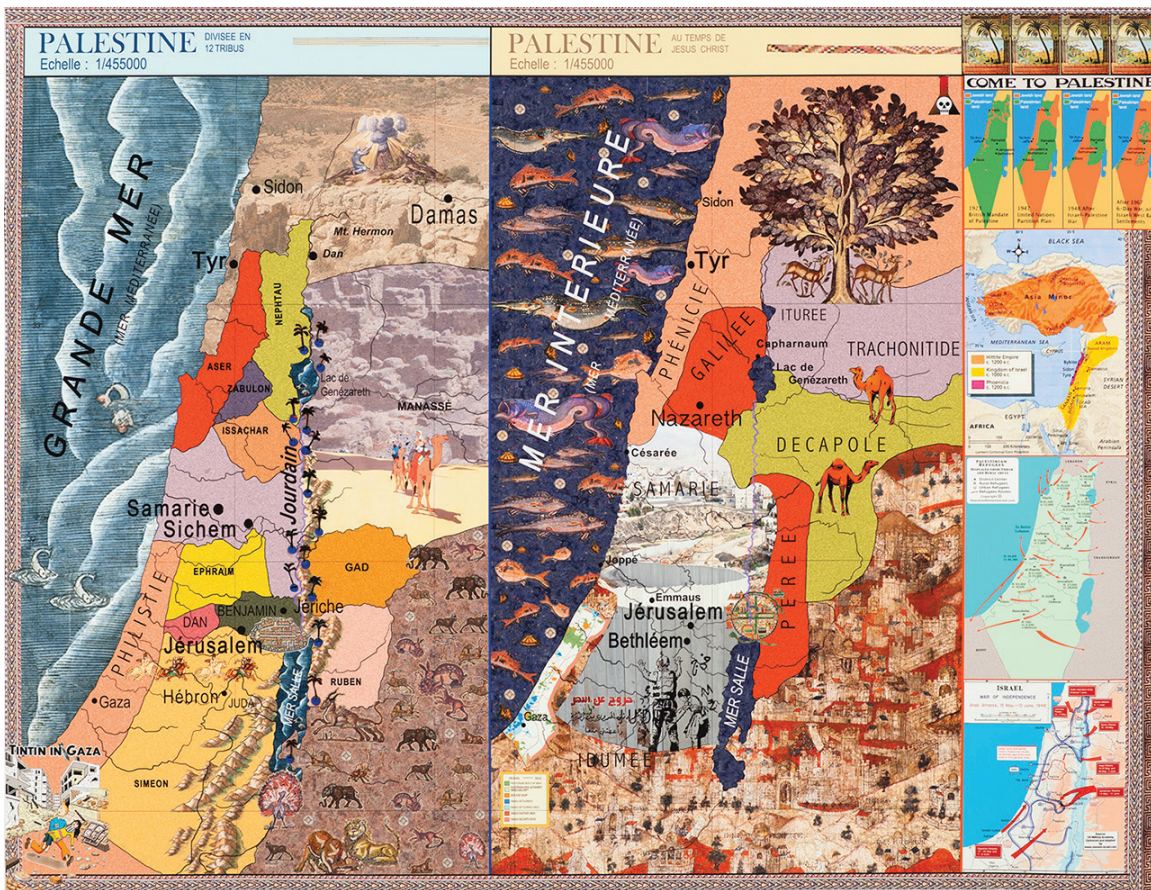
PALESTINE DIVISEE EN 12 TRIBUS
Echelle : 1/455000

GRANDE MER
(MER MEDITERRANEE)

Sidon
Damas
Mt. Hermon
Dan
Tyr
NEPHTAU
ASER
ZABULON
Lac de Genézareth
ISSACHAR
MANASSE
Jourdain
Samarie
Sichem
GAD
EPHRAIM
BENJAMIN
Jeriche
DAN
PHILISTIE
Jérusalem
Hébron
JUDA
Gaza
RUBEN
MER SALLE
SIMEON
TINTIN IN GAZA

PALESTINE AU TEMPS DE JESUS CHRIST
Echelle : 1/455000

MER INTERIEURE
(MER MEDITERRANEE)

Sidon
Tyr
ITUREE
PHÉNICIE
GALILEE
Capharnaum
Lac de Genézareth
TRACHONITIDE
Nazareth
DECAPOLE
Césarée
SAMARIE
PEREE
Joppé
Emmaus
Jérusalem
Bethléem
Gaza
MER SALLE
IDUMEE

COME TO PALESTINE
BLACK SEA
Asia Minor
MEDITERRANEAN SEA
EGYPT
AFRICA
SYRIAN DESERT
Arabian Peninsula
ISRAEL
WAR OF INDEPENDENCE
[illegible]